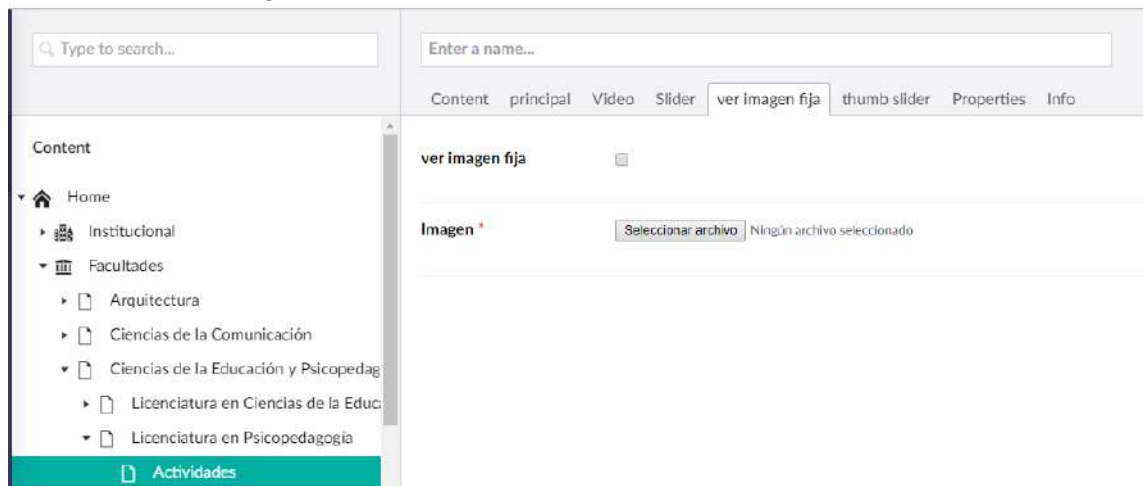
Type to search...

Content

Home

Institucional

Facultades

Arquitectura

Ciencias de la Comunicación

Ciencias de la Educación y Psicopedag

Licenciatura en Ciencias de la Educ

Licenciatura en Psicopedagogía

Actividades

Enter a name...

Content principal Video Slider ver imagen fija thumb slider Properties Info

ver imagen fija

Imagen *

Seleccionar archivo Ningún archivo seleccionado